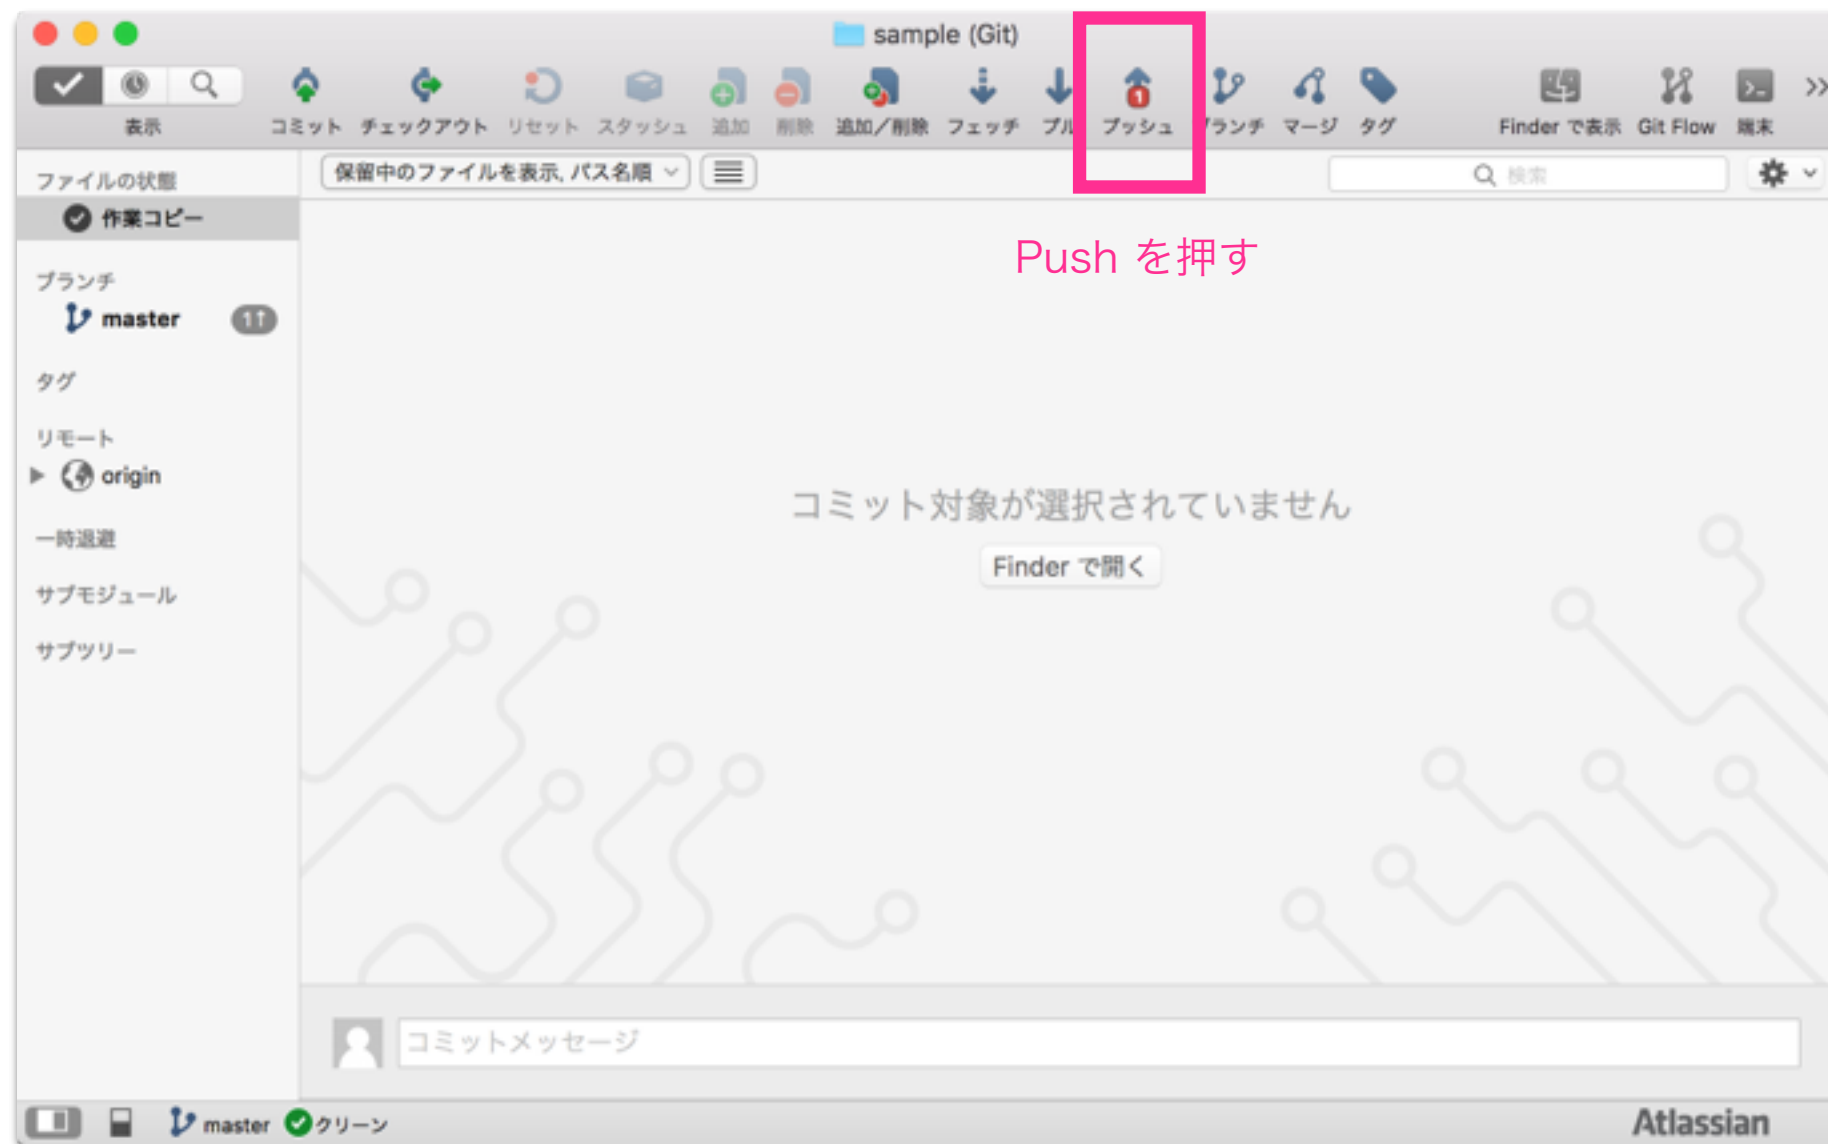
sample (Git)

表示 コミット チェックアウト リセット スタッシュ 追加 削除 追加/削除 フェッチ プル 1 プッシュ ブランチ マージ タグ Finder で表示 Git Flow 端末

ファイルの状態
作業コピー
ブランチ
master 1↑
タグ
リモート
origin
一時退避
サブモジュール
サブツリー

保留中のファイルを表示, パス名順
検索

Push を押す

コミット対象が選択されていません
Finder で開く

コミットメッセージ

master クリーン
Atlassian